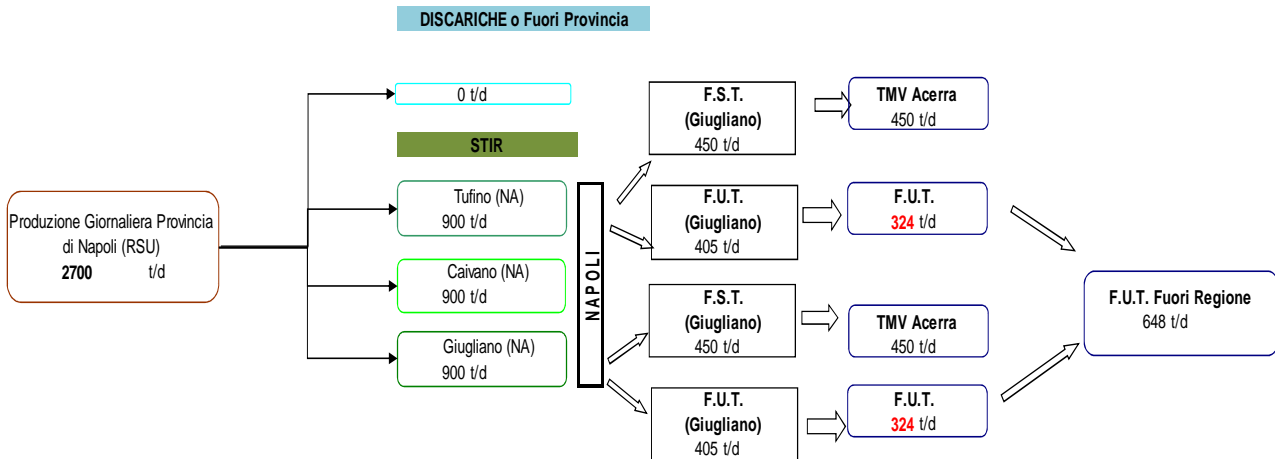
DISCARICHE o Fuori Provincia

0 t/d

STIR

Produzione Giornaliera Provincia di Napoli (RSU)
2700 t/d

Tufino (NA)
900 t/d

Caivano (NA)
900 t/d

Giugliano (NA)
900 t/d

NAPOLI

F.S.T.
(Giugliano)
450 t/d

TMV Acerra
450 t/d

F.U.T.
(Giugliano)
405 t/d

F.U.T.
324 t/d

F.S.T.
(Giugliano)
450 t/d

TMV Acerra
450 t/d

F.U.T.
(Giugliano)
405 t/d

F.U.T.
324 t/d

F.U.T. Fuori Regione
648 t/d